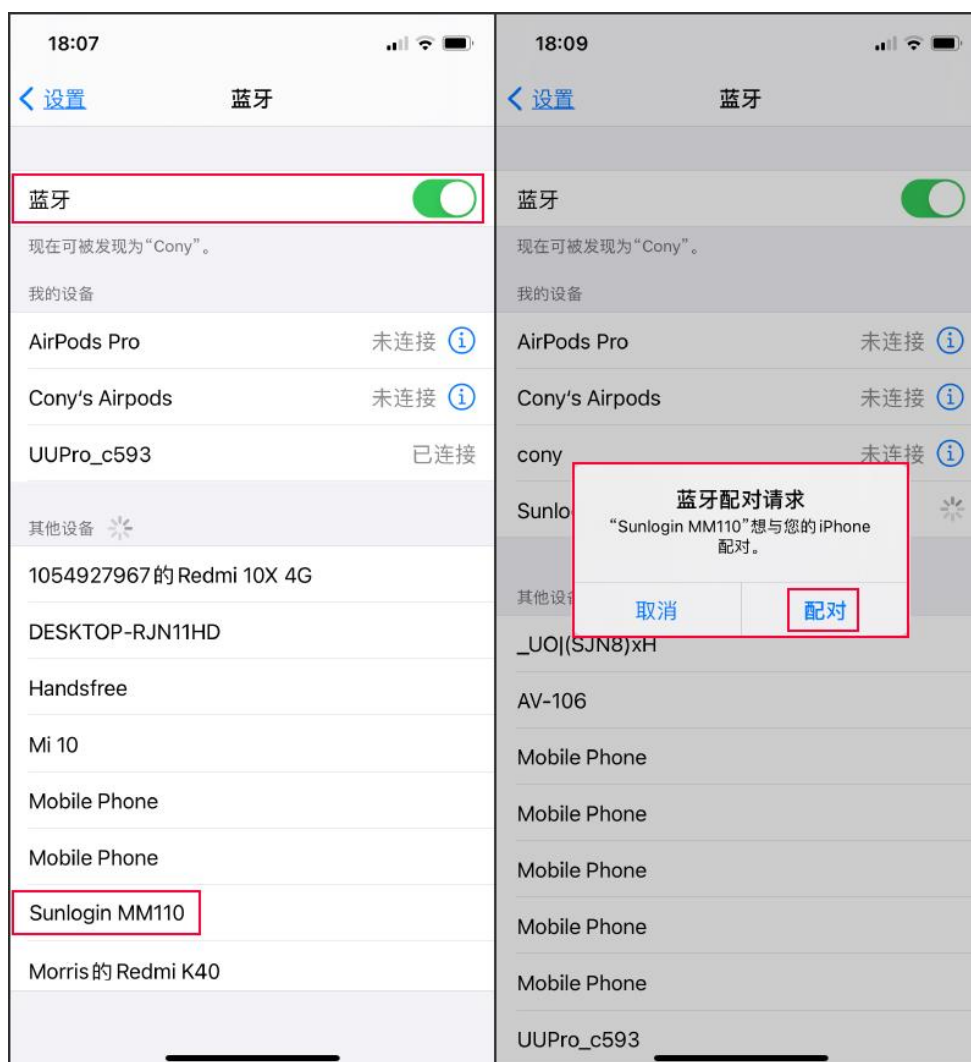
18:07

< 设置 蓝牙

蓝牙

现在可被发现为“Cony”。

我的设备

AirPods Pro 未连接

Cony's Airpods 未连接

UUPro_c593 已连接

其他设备

1054927967的Redmi 10X 4G

DESKTOP-RJN11HD

Handsfree

Mi 10

Mobile Phone

Mobile Phone

Sunlogin MM110

Morris的Redmi K40

18:09

< 设置 蓝牙

蓝牙

现在可被发现为“Cony”。

我的设备

AirPods Pro 未连接

Cony's Airpods 未连接

cony 未连接

Sunlo

蓝牙配对请求

“Sunlogin MM110”想与您的iPhone配对。

取消 配对

其他设

_UO|(SJN8)xH

AV-106

Mobile Phone

Mobile Phone

Mobile Phone

Mobile Phone

Mobile Phone

UUPro_c593